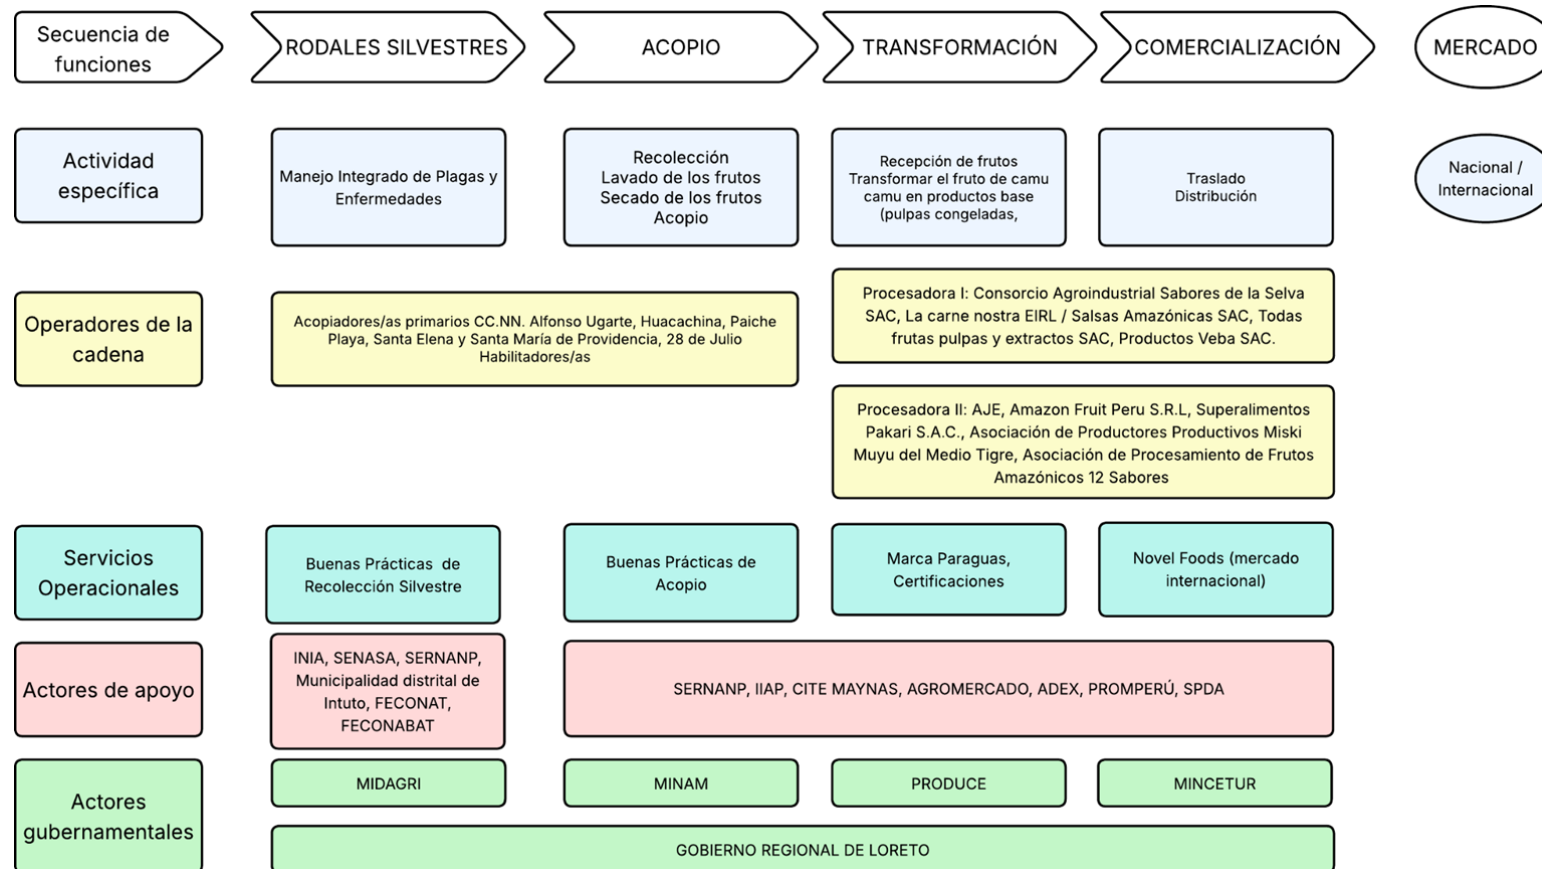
Secuencia de funciones

RODALES SILVESTRES

ACOPIO

TRANSFORMACIÓN

COMERCIALIZACIÓN

MERCADO

Actividad específica

Manejo Integrado de Plagas y Enfermedades

Recolección
Lavado de los frutos
Secado de los frutos
Acopio

Recepción de frutos
Transformar el fruto de camu camu en productos base (pulpas congeladas,

Traslado
Distribución

Nacional / Internacional

Operadores de la cadena

Acopiadores/as primarios CC.NN. Alfonso Ugarte, Huacachina, Paiche Playa, Santa Elena y Santa María de Providencia, 28 de Julio Habilitadores/as

Procesadora I: Consorcio Agroindustrial Sabores de la Selva SAC, La carne nostra EIRL / Salsas Amazónicas SAC, Todas frutas pulpas y extractos SAC, Productos Veba SAC.

Procesadora II: AJE, Amazon Fruit Peru S.R.L, Superalimentos Pakari S.A.C., Asociación de Productores Productivos Miski Muyu del Medio Tigre, Asociación de Procesamiento de Frutos Amazónicos 12 Sabores

Servicios Operacionales

Buenas Prácticas de Recolección Silvestre

Buenas Prácticas de Acopio

Marca Paraguas, Certificaciones

Novel Foods (mercado internacional)

Actores de apoyo

INIA, SENASA, SERNANP, Municipalidad distrital de Intuto, FECONAT, FECONABAT

SERNANP, IIAP, CITE MAYNAS, AGROMERCADO, ADEX, PROMPERÚ, SPDA

Actores gubernamentales

MIDAGRI

MINAM

PRODUCE

MINCETUR

GOBIERNO REGIONAL DE LORETO